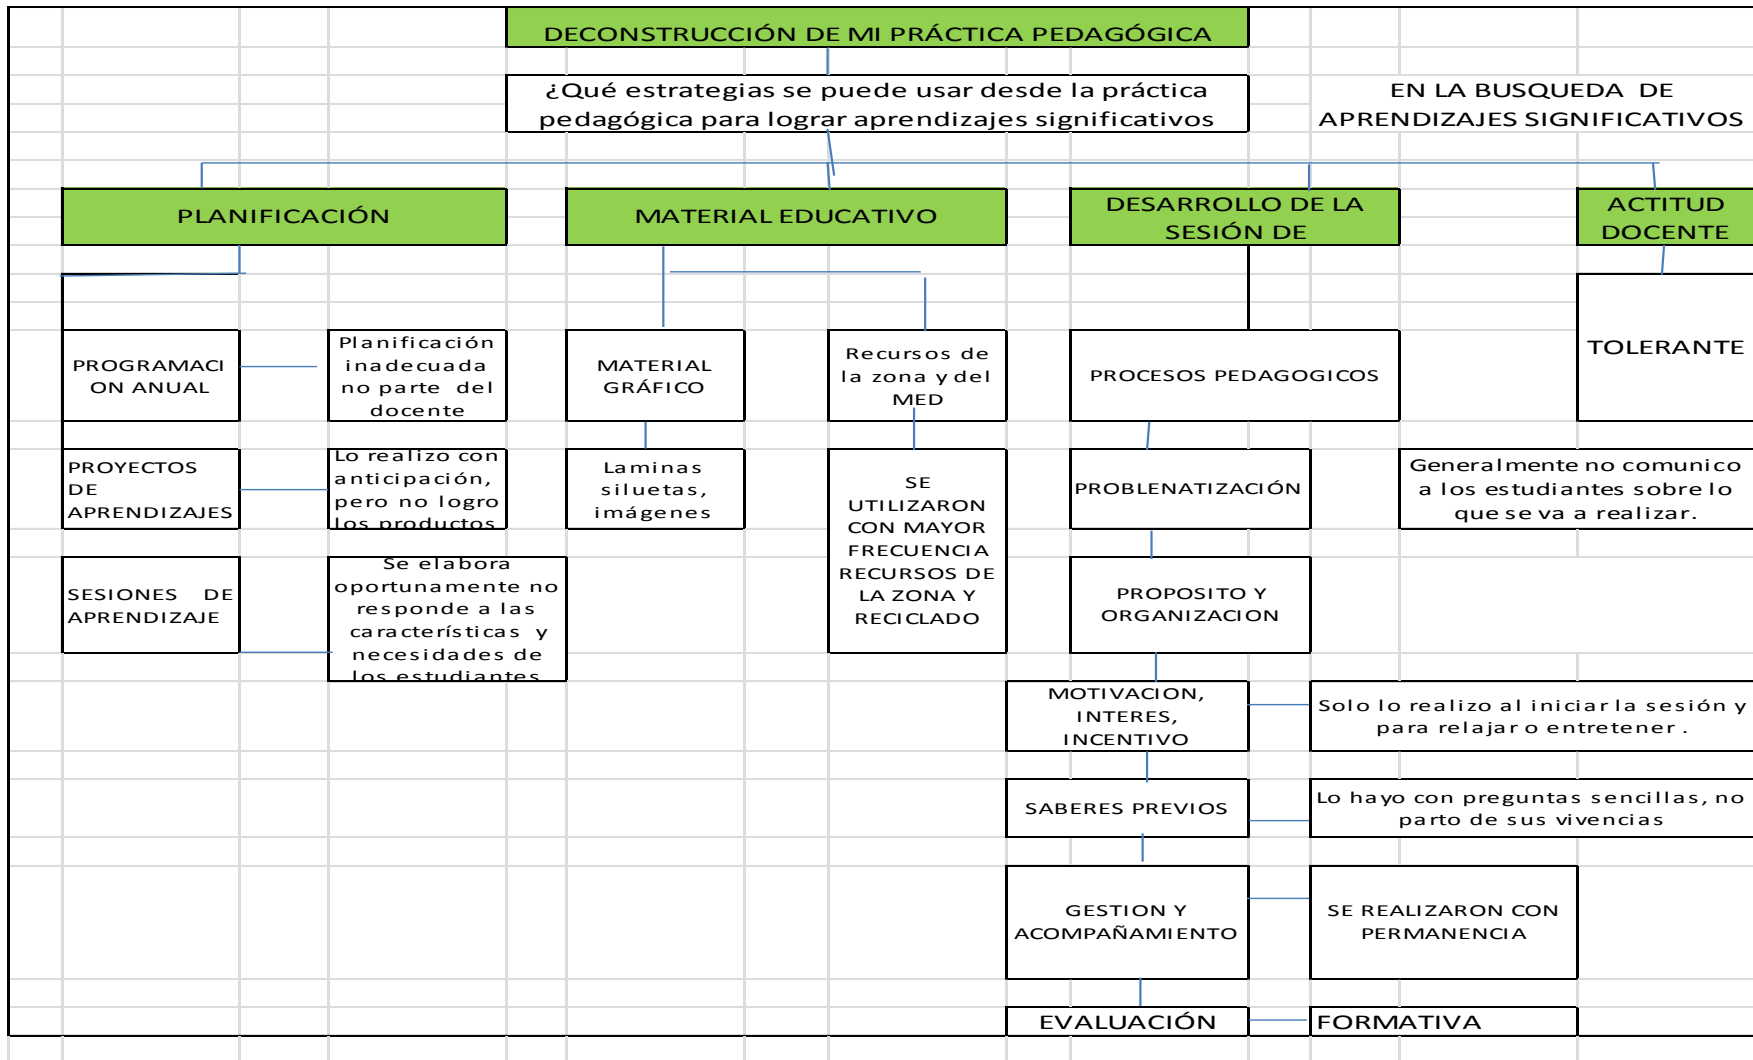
DECONSTRUCCIÓN DE MI PRÁCTICA PEDAGÓGICA

¿Qué estrategias se puede usar desde la práctica pedagógica para lograr aprendizajes significativos

EN LA BUSQUEDA DE APRENDIZAJES SIGNIFICATIVOS

PLANIFICACIÓN

MATERIAL EDUCATIVO

DESARROLLO DE LA SESIÓN DE

ACTITUD DOCENTE

PROGRAMACION ANUAL

Planificación inadecuada no parte del docente

MATERIAL GRÁFICO

Recursos de la zona y del MED

PROCESOS PEDAGOGICOS

TOLERANTE

PROYECTOS DE APRENDIZAJES

Lo realizo con anticipación, pero no logro los productos

Laminas siluetas, imágenes

SE UTILIZARON CON MAYOR FRECUENCIA RECURSOS DE LA ZONA Y RECICLADO

PROBLENATIZACIÓN

Generalmente no comunico a los estudiantes sobre lo que se va a realizar.

SESIONES DE APRENDIZAJE

Se elabora oportunamente no responde a las características y necesidades de los estudiantes

PROPOSITO Y ORGANIZACION

MOTIVACION, INTERES, INCENTIVO

Solo lo realizo al iniciar la sesión y para relajar o entretener .

SABERES PREVIOS

Lo hayo con preguntas sencillas, no parto de sus vivencias

GESTION Y ACOMPAÑAMIENTO

SE REALIZARON CON PERMANENCIA

EVALUACIÓN

FORMATIVA